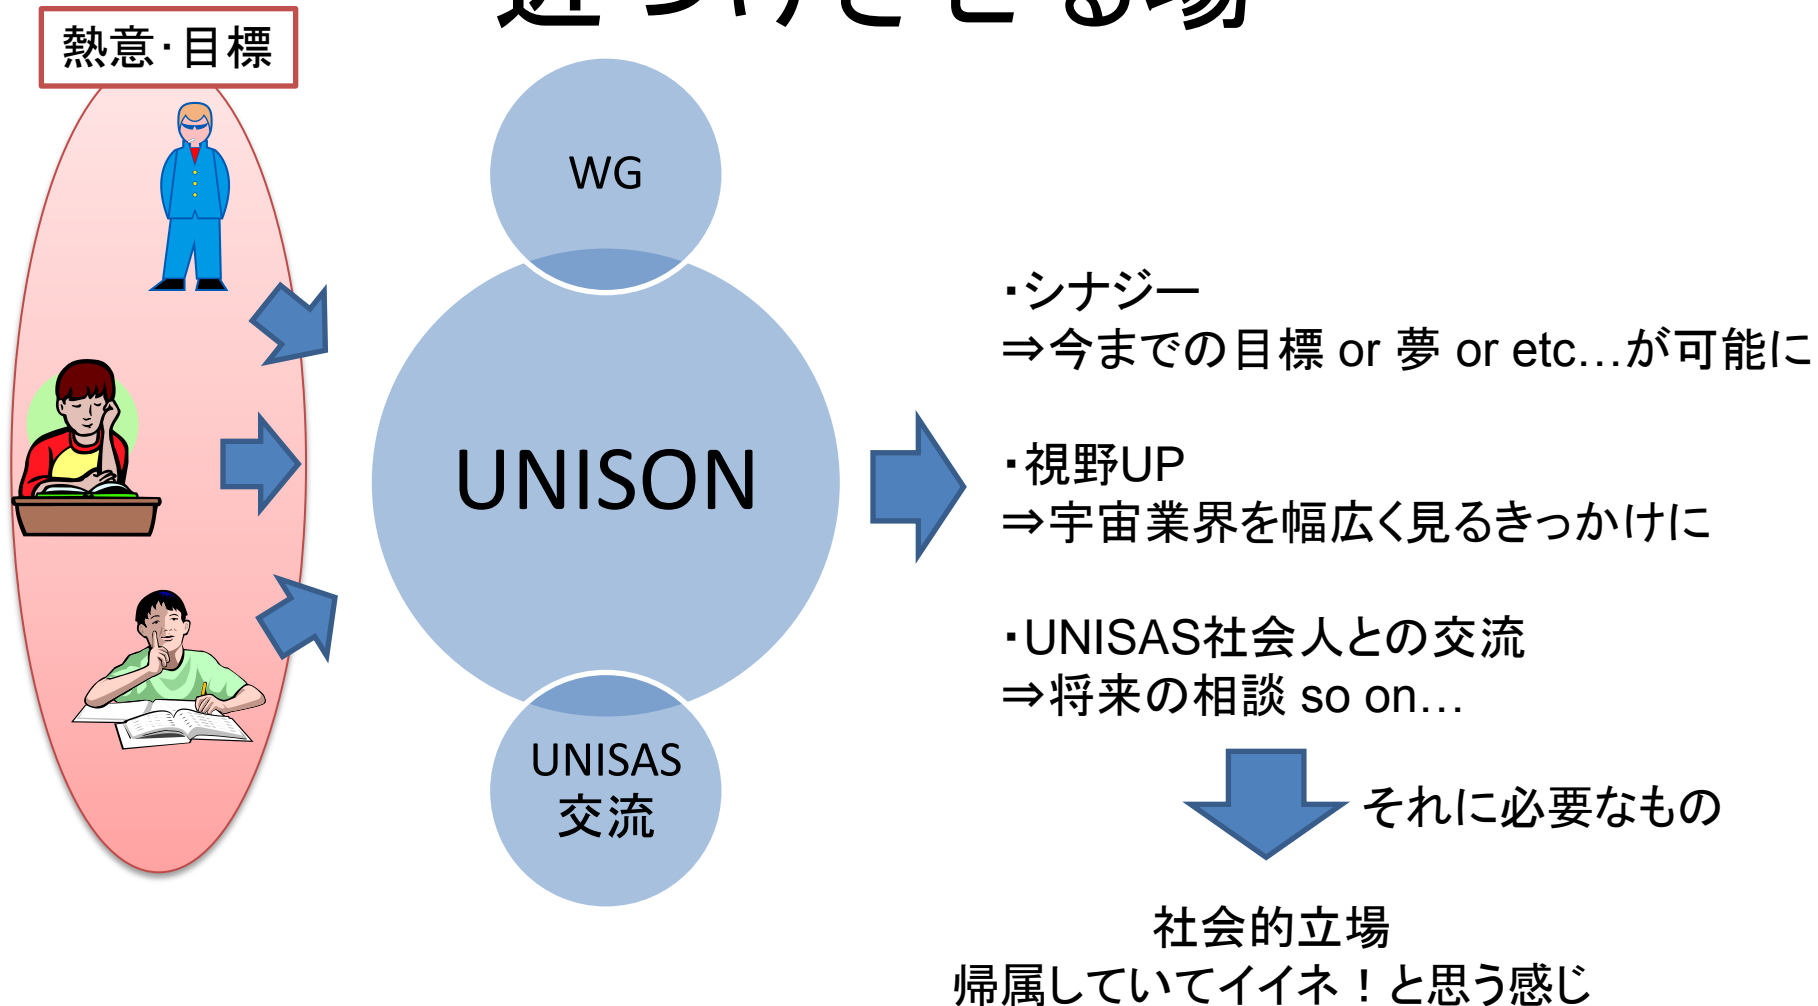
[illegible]

熱意･目標

WG

UNISON

UNISAS
交流

・シナジー
⇒今までの目標 or 夢 or etc…が可能に

・視野UP
⇒宇宙業界を幅広く見るきっかけに

・UNISAS社会人との交流
⇒将来の相談 so on…

それに必要なもの

社会的立場
帰属していてイイネ！と思う感じ